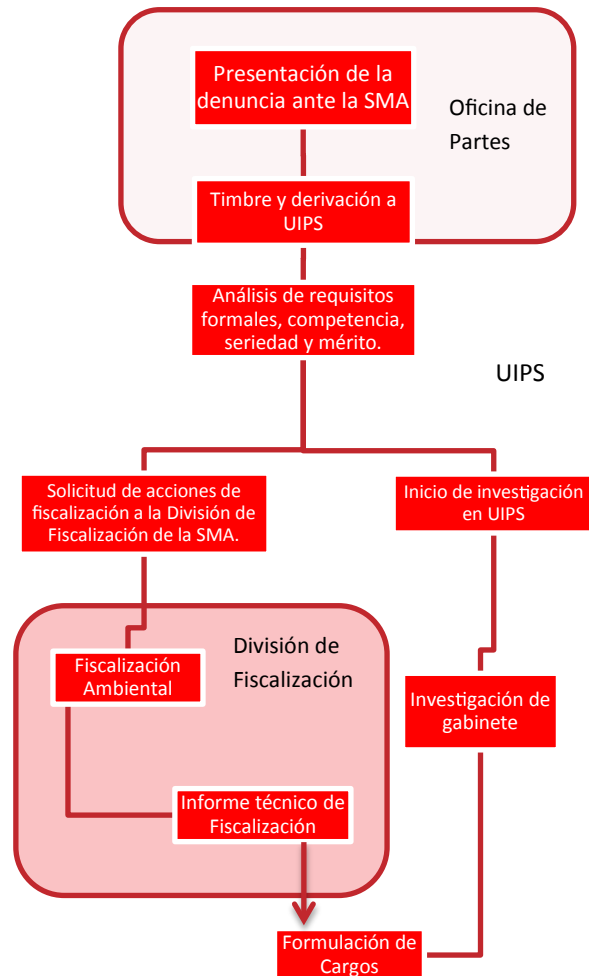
Presentación de la denuncia ante la SMA

Oficina de Partes

Timbre y derivación a UIPS

Análisis de requisitos formales, competencia, seriedad y mérito.

UIPS

Solicitud de acciones de fiscalización a la División de Fiscalización de la SMA.

Inicio de investigación en UIPS

Fiscalización Ambiental

División de Fiscalización

Investigación de gabinete

Informe técnico de Fiscalización

Formulación de Cargos